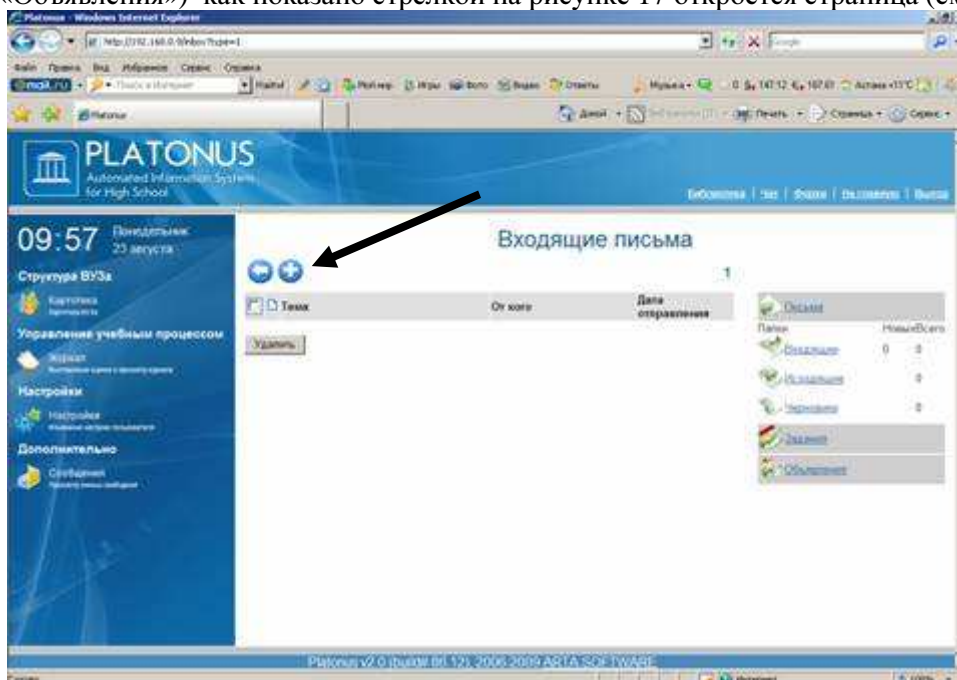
«Объявления») как показано стрелкой на рисунке 17 откроется страница (см

Platonus - Windows Internet Explorer

http://192.168.0.9/inbox?type=1

Файл Правка Вид Избранное Сервис Справка

Platonus

PLATONUS
Automated Information System for High School

Библиотека | Чат | Форум | Настройки | Выход

09:57 Понедельник 23 августа

Структура ВУЗа

Картотека

Управление учебным процессом

Журнал

Настройки

Настройки

Дополнительно

Сообщения

Входящие письма

1

Тема | От кого | Дата отправления

Удалить

Письма

Папки Новые Всего

Входящие 0 0

Исходящие 0

Черновики 0

Задания

Объявления

Platonus v2.0 (build 06.12) 2006-2009 ARTA SOFTWARE